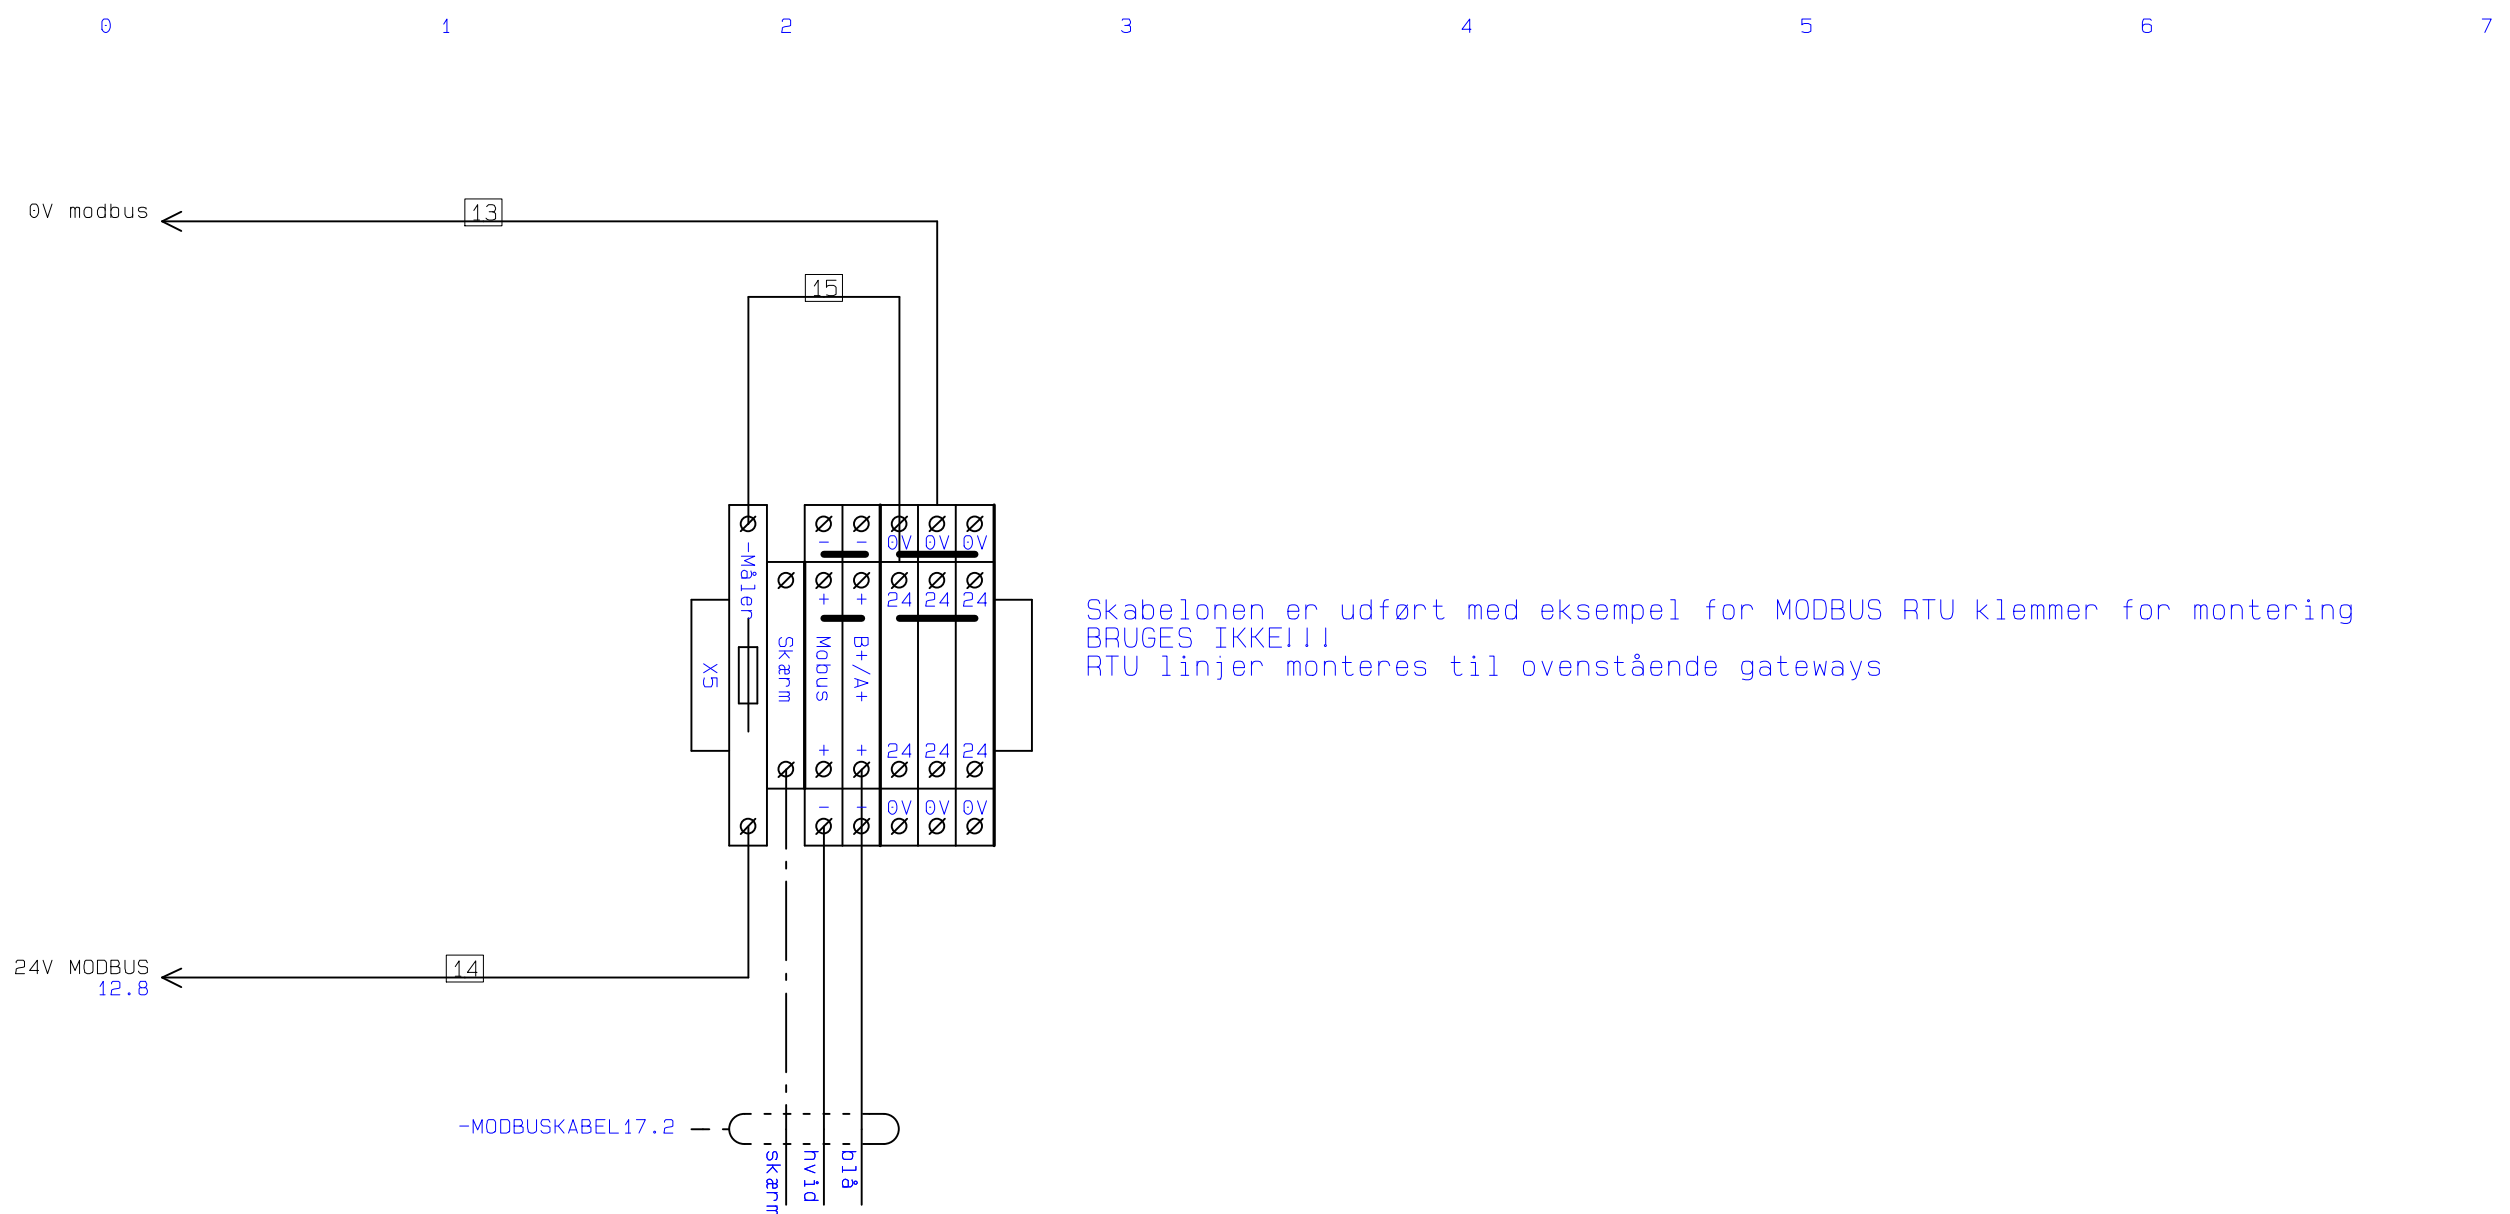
0 1 2 3 4 5 6 7

0V modbus

13

15

-Måler

X5

Skærm

-
+
Mobus
+
-

-
+
B+/A+
+
-

0V 0V 0V
24 24 24
24 24 24
0V 0V 0V

Skabelonen er udført med eksempel for MODBUS RTU klemmer for montering
BRUGES IKKE!!!
RTU linjer monteres til ovenstående gateways

24V MODBUS
12.8

14

-MODBUSKABEL17.2

skærm
hvid
blå